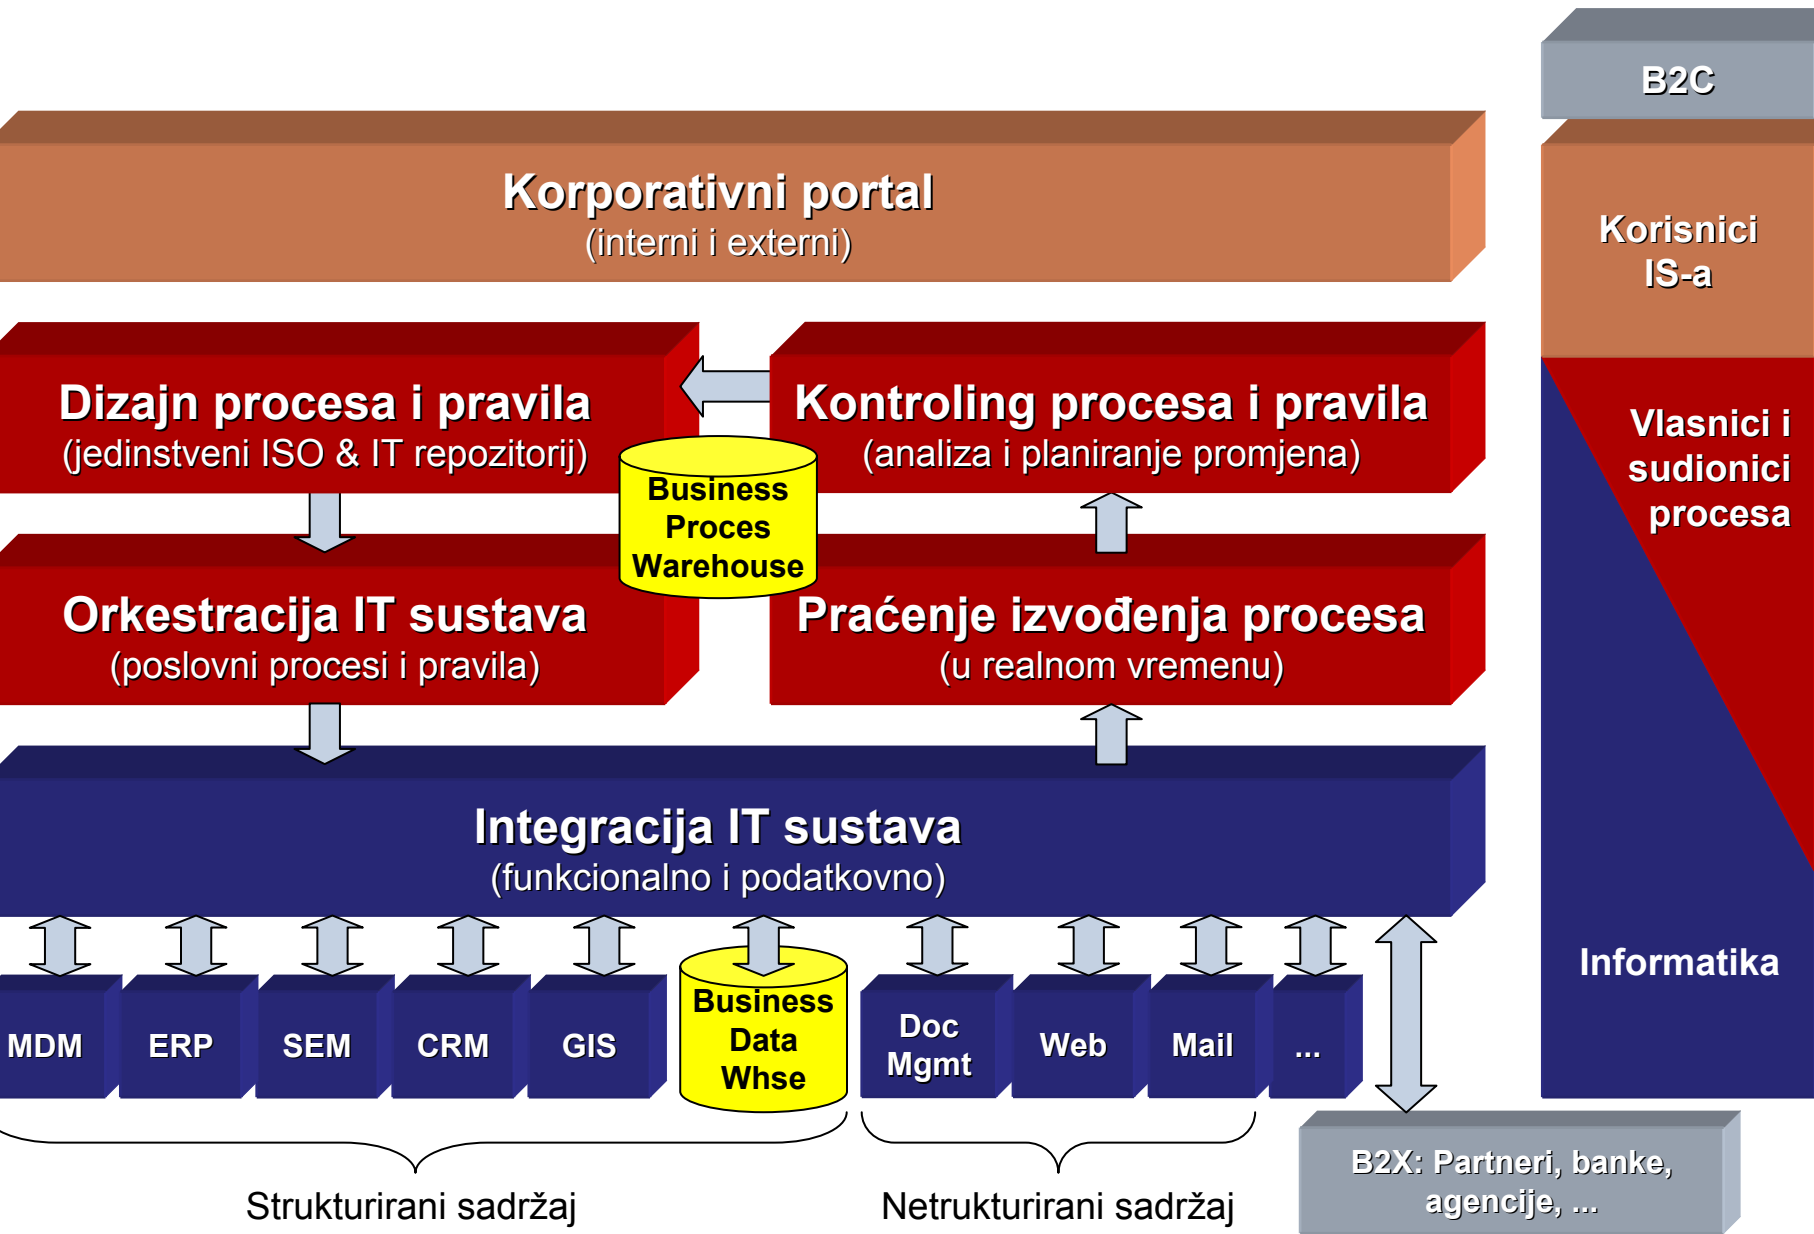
B2C

Korporativni portal
(interni i externi)

Korisnici IS-a

Dizajn procesa i pravila
(jedinstveni ISO & IT repozitorij)

Kontroling procesa i pravila
(analiza i planiranje promjena)

Vlasnici i sudionici procesa

Business Proces Warehouse

Orkestracija IT sustava
(poslovni procesi i pravila)

Praćenje izvođenja procesa
(u realnom vremenu)

Integracija IT sustava
(funkcionalno i podatkovno)

Informatika

MDM

ERP

SEM

CRM

GIS

Business Data Whse

Doc Mgmt

Web

Mail

...

Strukturirani sadržaj

Netrukturirani sadržaj

B2X: Partneri, banke, agencije, ...